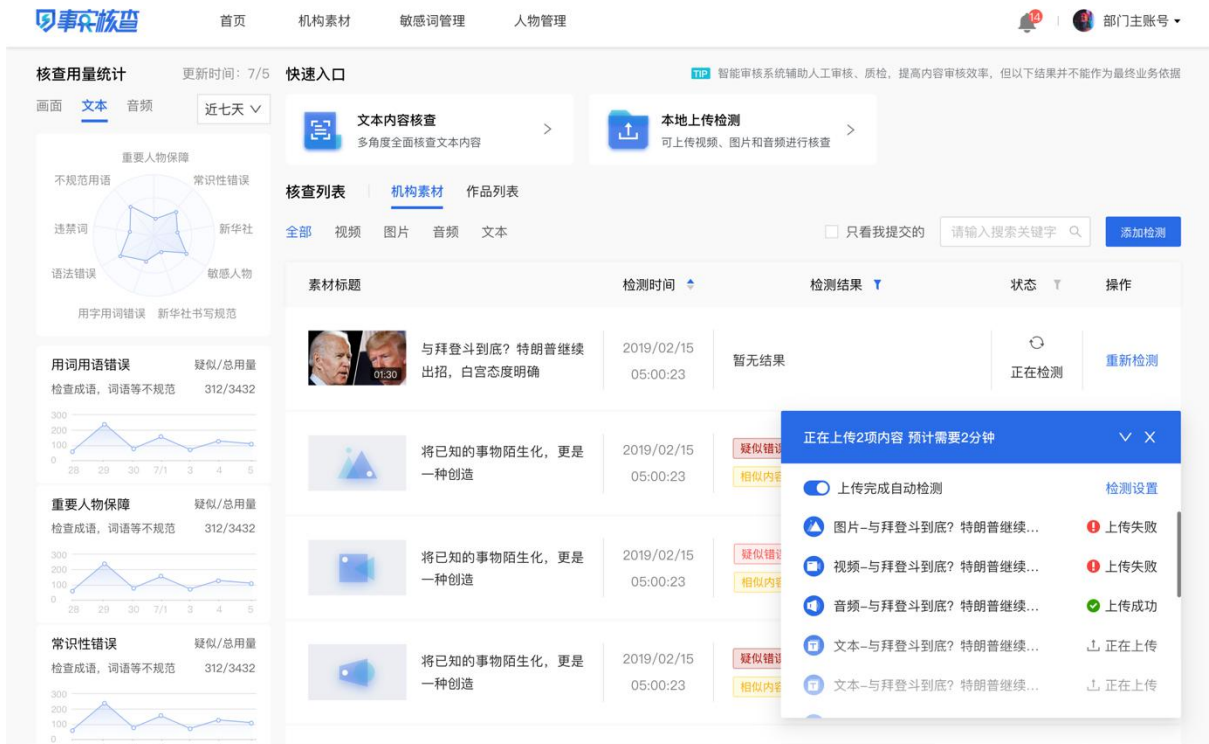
事实核查

首页　机构素材　敏感词管理　人物管理

14　部门主账号

核查用量统计　更新时间：7/5

画面　文本　音频　近七天

重要人物保障
常识性错误
新华社
敏感人物
新华社书写规范
用字用词错误
语法错误
违禁词
不规范用语

用词用语错误　疑似/总用量
检查成语，词语等不规范　312/3432
300
200
100
0
28　29　30　7/1　3　4　5

重要人物保障　疑似/总用量
检查成语，词语等不规范　312/3432
300
200
100
0
28　29　30　7/1　3　4　5

常识性错误　疑似/总用量
检查成语，词语等不规范　312/3432
300
200
100
0

快速入口

TIP 智能审核系统辅助人工审核、质检，提高内容审核效率，但以下结果并不能作为最终业务依据

文本内容核查
多角度全面核查文本内容

本地上传检测
可上传视频、图片和音频进行核查

核查列表　机构素材　作品列表

全部　视频　图片　音频　文本

只看我提交的　请输入搜索关键字　添加检测

| 素材标题 | 检测时间 | 检测结果 | 状态 | 操作 |
|---|---|---|---|---|
| 01:30 与拜登斗到底？特朗普继续出招，白宫态度明确 | 2019/02/15 05:00:23 | 暂无结果 | 正在检测 | 重新检测 |
| 将已知的事物陌生化，更是一种创造 | 2019/02/15 05:00:23 | 疑似错误 相似内容 | | |
| 将已知的事物陌生化，更是一种创造 | 2019/02/15 05:00:23 | 疑似错误 相似内容 | | |
| 将已知的事物陌生化，更是一种创造 | 2019/02/15 05:00:23 | 疑似错误 相似内容 | | |

正在上传2项内容 预计需要2分钟

上传完成自动检测　检测设置
图片–与拜登斗到底？特朗普继续...　上传失败
视频–与拜登斗到底？特朗普继续...　上传失败
音频–与拜登斗到底？特朗普继续...　上传成功
文本–与拜登斗到底？特朗普继续...　正在上传
文本–与拜登斗到底？特朗普继续...　正在上传